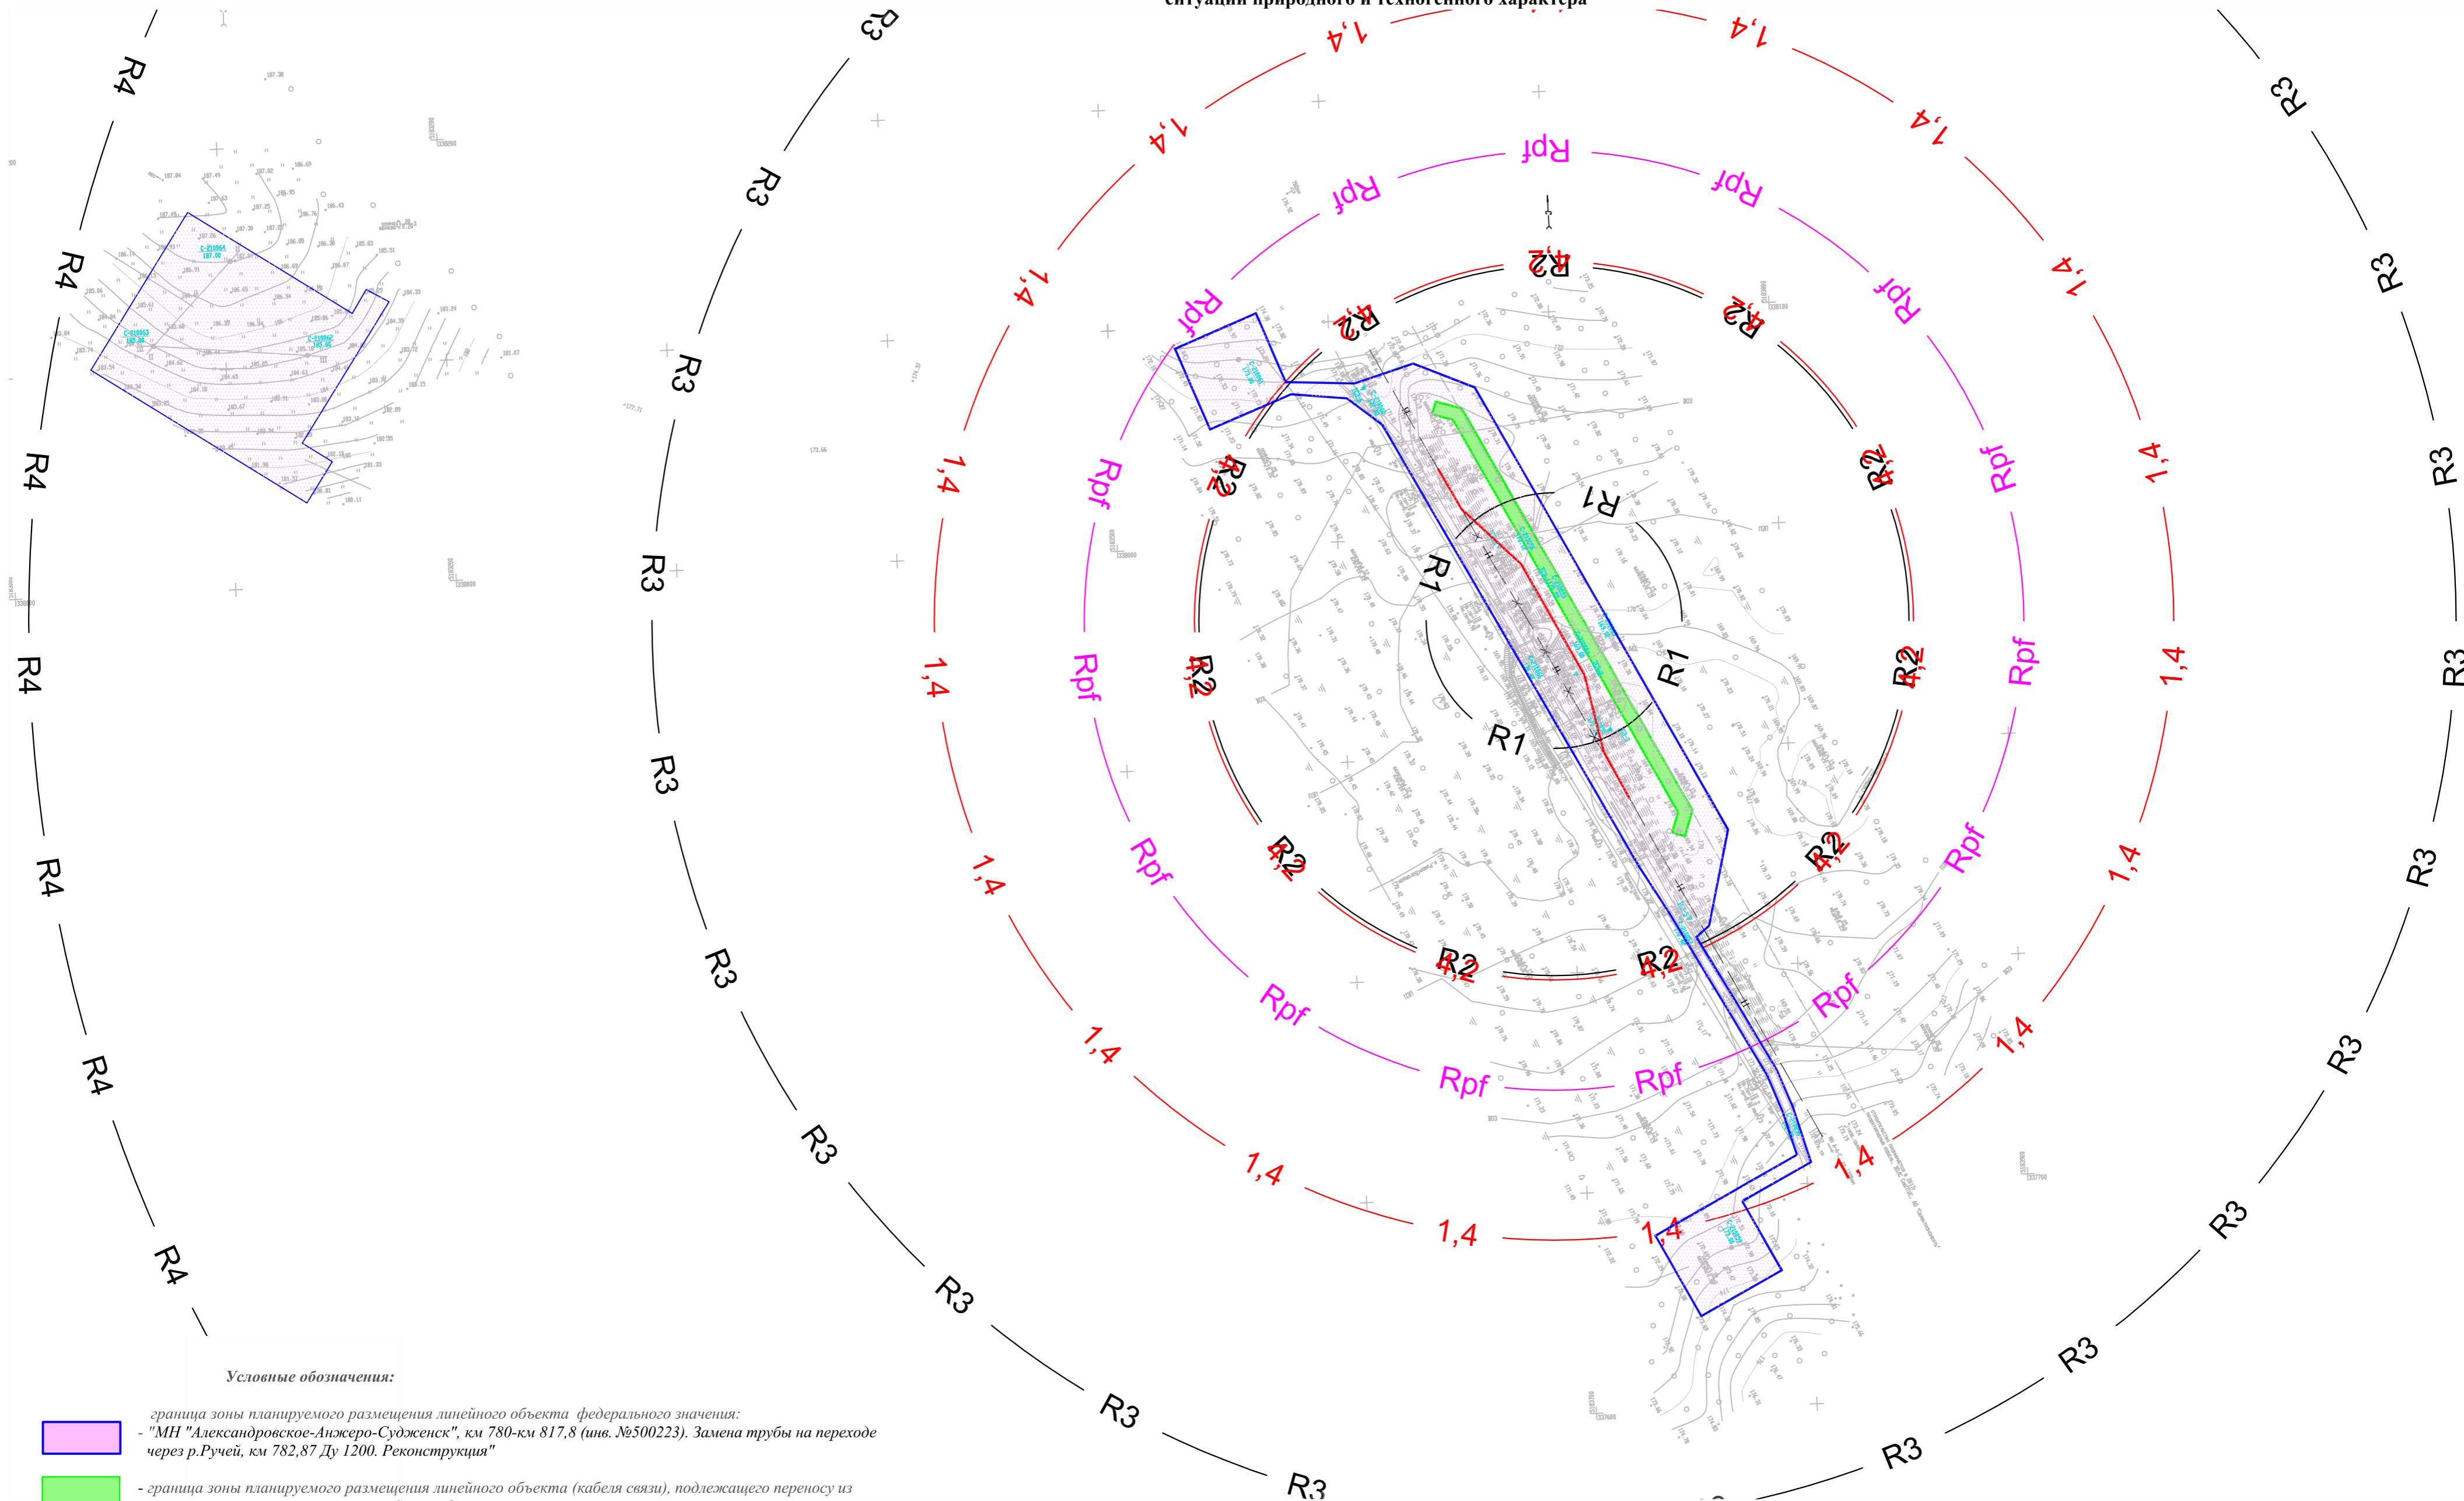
ситуации природного и техногенного характера

R4
R4
R4
R4
R4
R4
R4

R3
R3
R3
R3
R3
R3
R3
R3
R3
R3
R3

1,4
1,4
1,4
1,4
1,4
1,4
1,4
1,4
1,4
1,4
1,4
1,4
1,4
1,4
1,4
1,4
1,4

Rpf
Rpf
Rpf
Rpf
Rpf
Rpf
Rpf
Rpf
Rpf
Rpf
Rpf
Rpf
Rpf

R2
R2
R2
R2
R2
R2
R2
R2
R2
R2
R2

R1
R1
R1
R1

Условные обозначения:

граница зоны планируемого размещения линейного объекта федерального значения:
- "МН "Александровское-Анжеро-Судженск", км 780-км 817,8 (инв. №500223). Замена трубы на переходе через р.Ручей, км 782,87 Ду 1200. Реконструкция"

- граница зоны планируемого размещения линейного объекта (кабеля связи), подлежащего переносу из